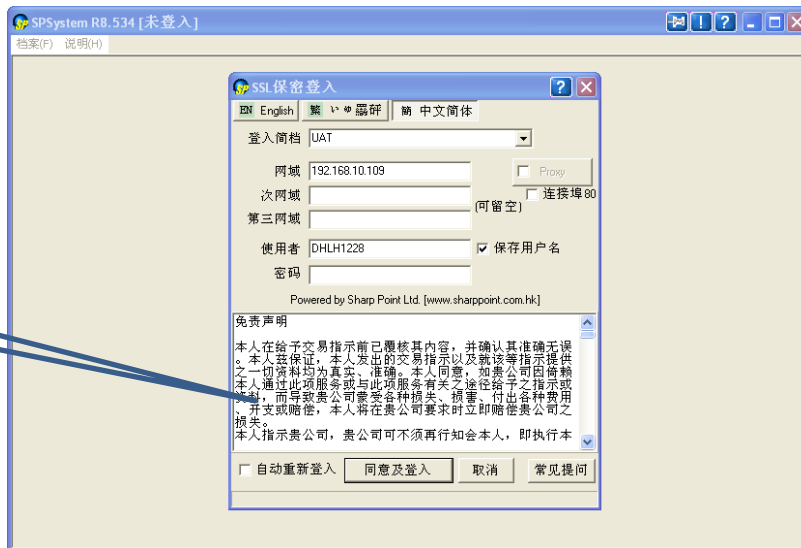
SPSystem R8.534 [未登入]
档案(F) 说明(H)

SSL保密登入
EN English 繁 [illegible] 簡 中文简体
登入简档 UAT
网域 192.168.10.109
Proxy
次网域
连接埠80
(可留空)
第三网域
使用者 DHLH1228
保存用户名
密码
Powered by Sharp Point Ltd. [www.sharppoint.com.hk]

免责声明

本人在给予交易指示前已覆核其内容，并确认其准确无误。本人兹保证，本人发出的交易指示以及就该等指示提供之一切资料均为真实、准确。本人同意，如贵公司因倚赖本人通过此项服务或与此项服务有关之途径给予之指示或资料，而导致贵公司蒙受各种损失、损害、付出各种费用、开支或赔偿，本人将在贵公司要求时立即赔偿贵公司之损失。
本人指示贵公司，贵公司可不须再行知会本人，即执行本

自动重新登入 同意及登入 取消 常见提问